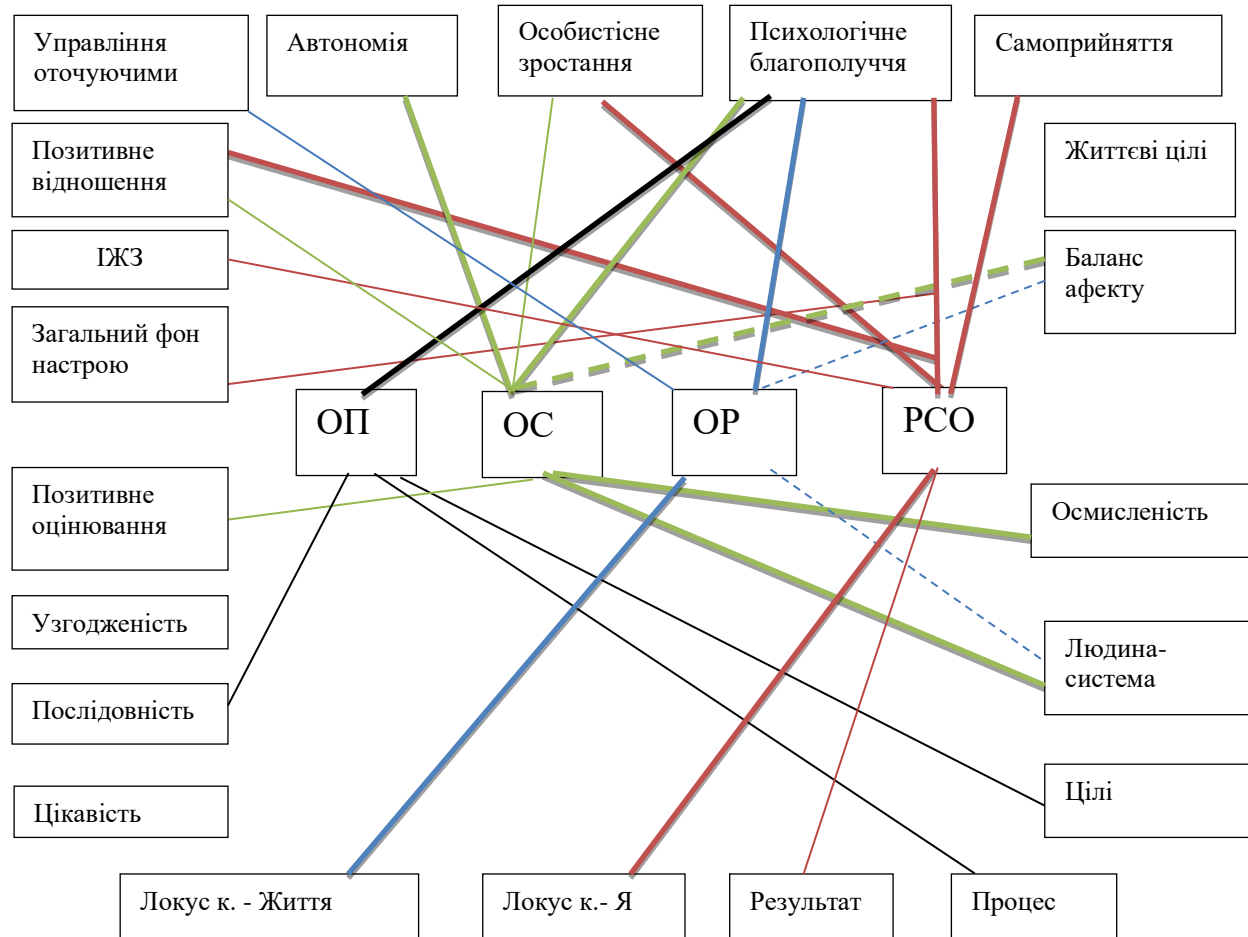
Управління оточуючими

Автономія

Особистісне зростання

Психологічне благополуччя

Самоприйняття

Позитивне відношення

Життєві цілі

ІЖЗ

Баланс афекту

Загальний фон настрою

ОП

ОС

ОР

РСО

Позитивне оцінювання

Осмисленість

Узгодженість

Людина-система

Послідовність

Цілі

Цікавість

Локус к. - Життя

Локус к.- Я

Результат

Процес